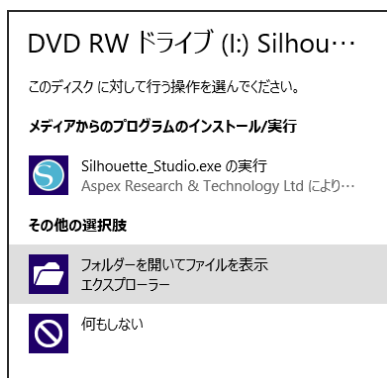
DVD RW ドライブ (I:) Silhou…

このディスク に対して行う操作を選んでください。

メディアからのプログラムのインストール/実行

Silhouette_Studio.exe の実行
Aspex Research & Technology Ltd により…

その他の選択肢

フォルダーを開いてファイルを表示
エクスプローラー

何もしない